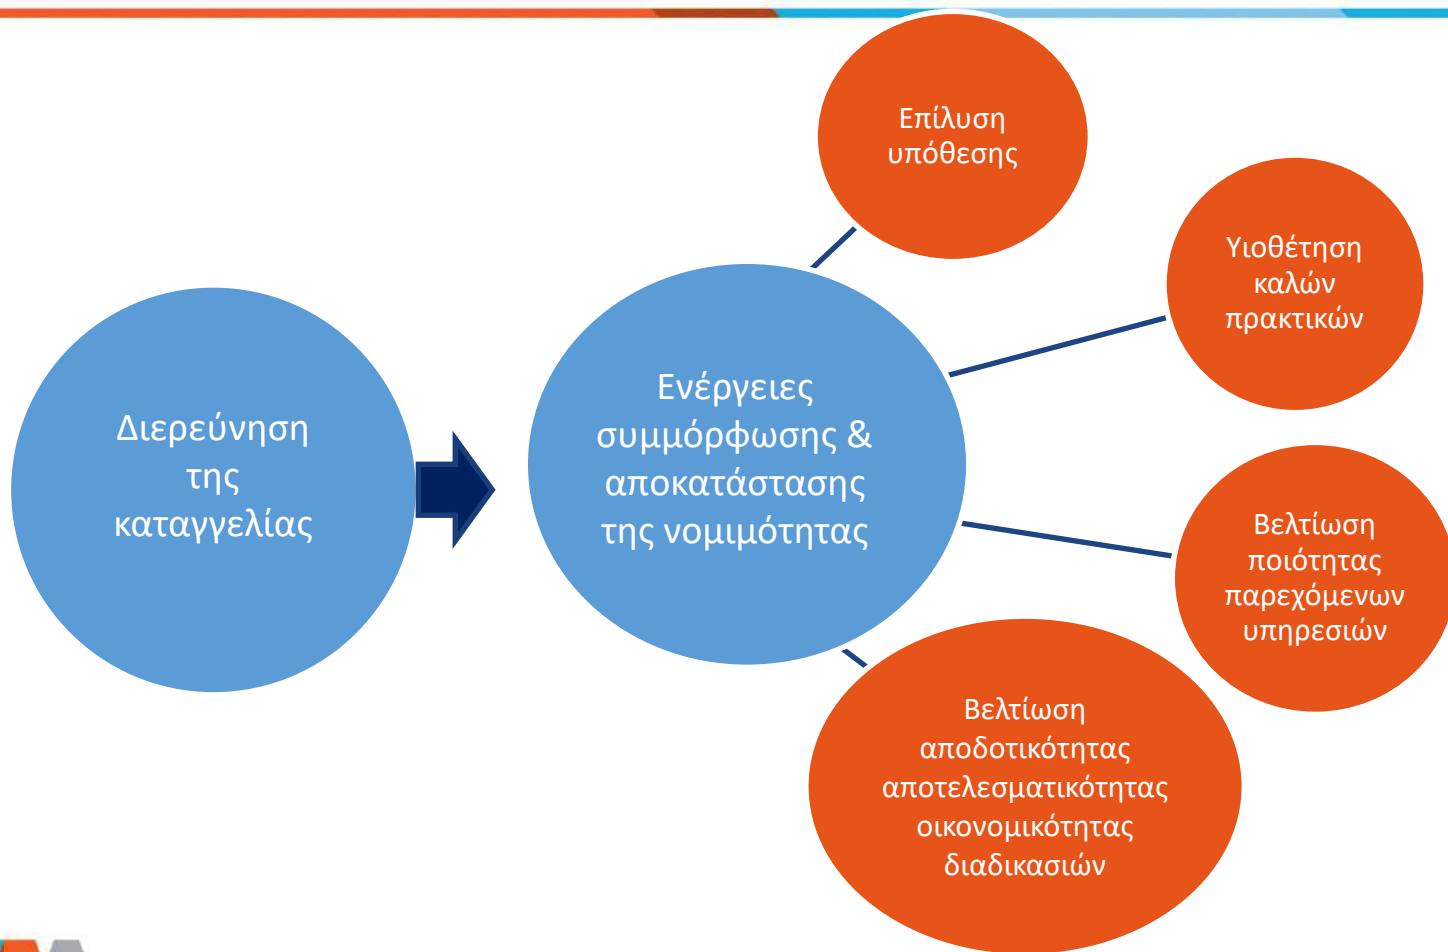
Διερεύνηση της καταγγελίας

Ενέργειες συμμόρφωσης & αποκατάστασης της νομιμότητας

Επίλυση υπόθεσης

Υιοθέτηση καλών πρακτικών

Βελτίωση ποιότητας παρεχόμενων υπηρεσιών

Βελτίωση αποδοτικότητας αποτελεσματικότητας οικονομικότητας διαδικασιών